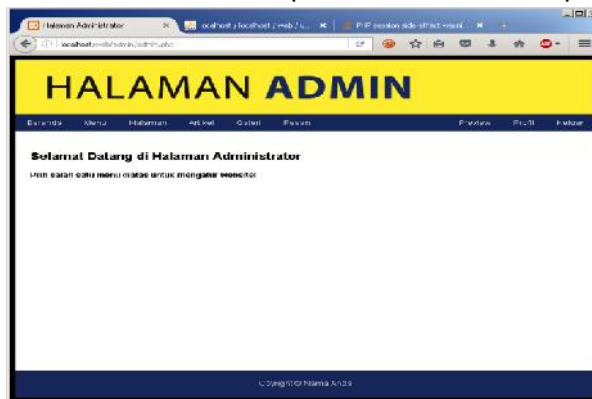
Halaman Administrator
localhost / localhost / web / ...
PHP session side-effect warni...
localhost/web/admin/admin.php

HALAMAN ADMIN

Beranda Menu Halaman Artikel Galeri Pesan Preview Profil Keluar

Selamat Datang di Halaman Administrator

Pilih salah satu menu diatas untuk mengatur website

Copyright © Nama Anda